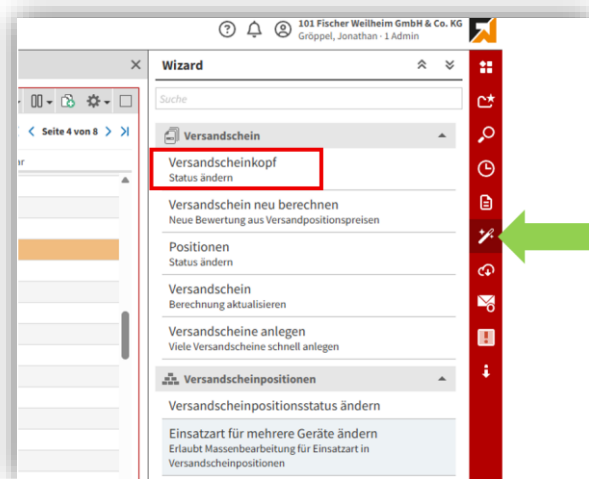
101 Fischer Weilheim GmbH & Co. KG
Gröppel, Jonathan · 1 Admin

Seite 4 von 8

ar

Wizard

Suche

Versandschein

Versandscheinkopf
Status ändern

Versandschein neu berechnen
Neue Bewertung aus Versandpositionspreisen

Positionen
Status ändern

Versandschein
Berechnung aktualisieren

Versandscheine anlegen
Viele Versandscheine schnell anlegen

Versandscheinpositionen

Versandscheinpositionsstatus ändern

Einsatzart für mehrere Geräte ändern
Erlaubt Massenbearbeitung für Einsatzart in Versandscheinpositionen